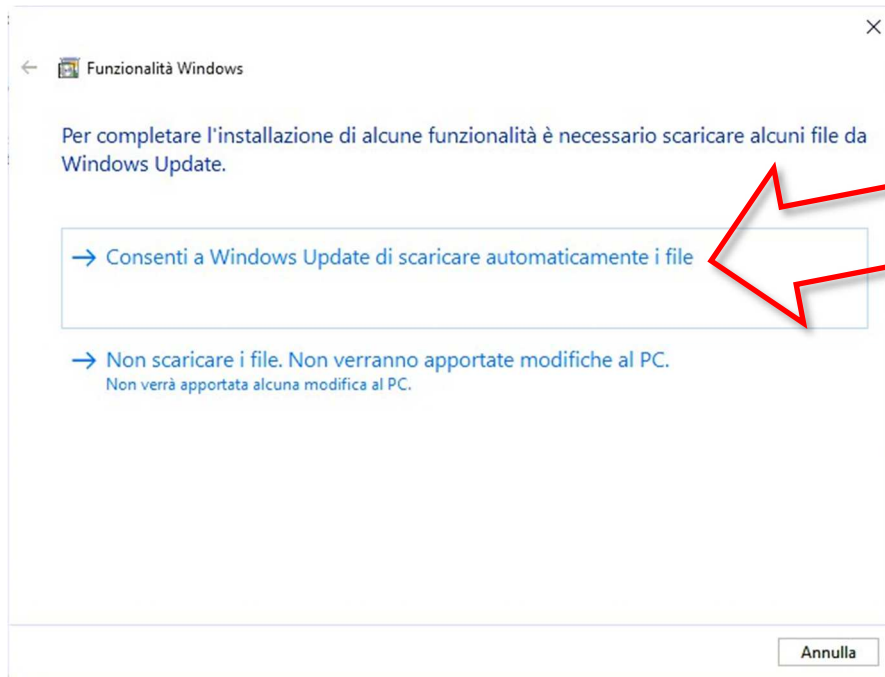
Funzionalità Windows

Per completare l'installazione di alcune funzionalità è necessario scaricare alcuni file da Windows Update.

→ Consenti a Windows Update di scaricare automaticamente i file

→ Non scaricare i file. Non verranno apportate modifiche al PC.
Non verrà apportata alcuna modifica al PC.

Annulla